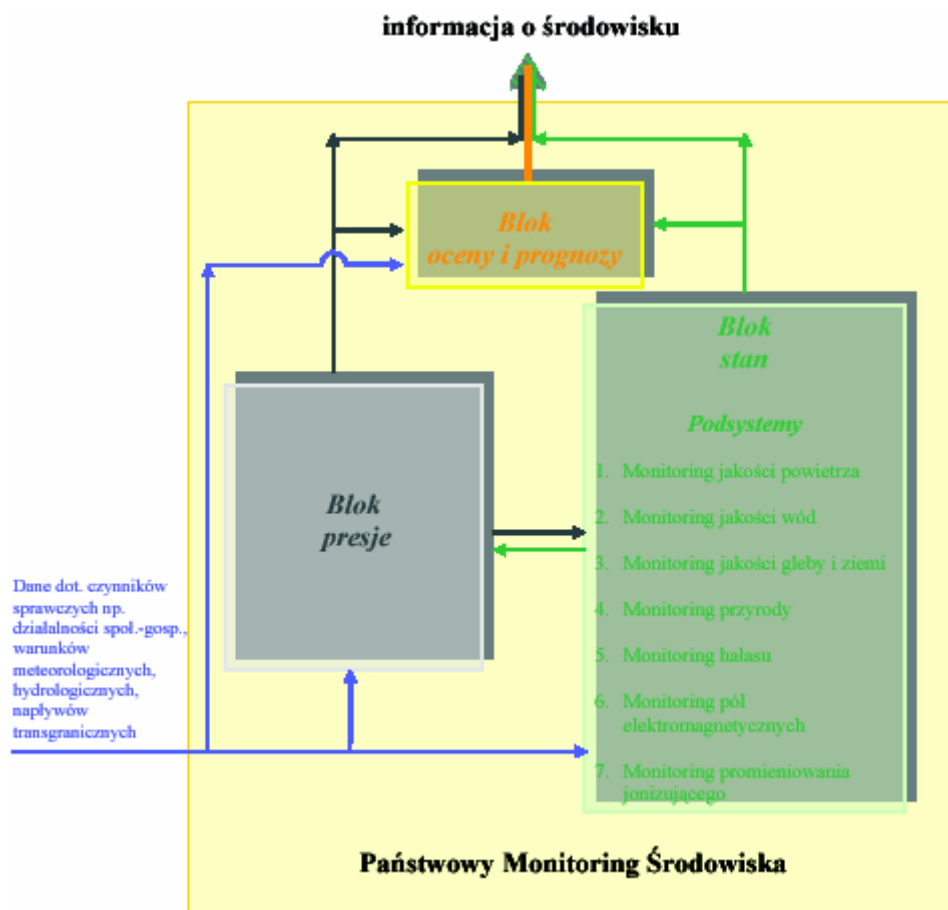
informacja o środowisku

Blok
oceny i prognozy

Blok
stan

Podsystemy

1. Monitoring jakości powietrza
2. Monitoring jakości wód
3. Monitoring jakości gleby i ziemi
4. Monitoring przyrody
5. Monitoring hałasu
6. Monitoring pól elektromagnetycznych
7. Monitoring promieniowania jonizującego

Blok
presje

Dane dot. czynników sprawczych np. działalności społ.-gosp., warunków meteorologicznych, hydrologicznych, napływów transgranicznych

Państwowy Monitoring Środowiska